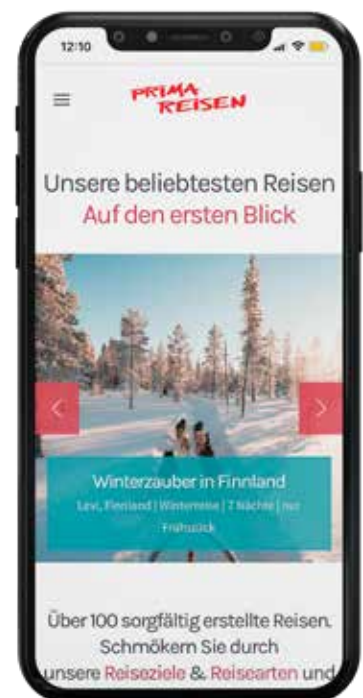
12:10

PRIMA REISEN

Unsere beliebtesten Reisen
Auf den ersten Blick

Winterzauber in Finnland
Levi, Finnland | Winterreise | 7 Nächte | nur Frühstück

Über 100 sorgfältig erstellte Reisen. Schmökern Sie durch unsere Reiseziele & Reisearten und